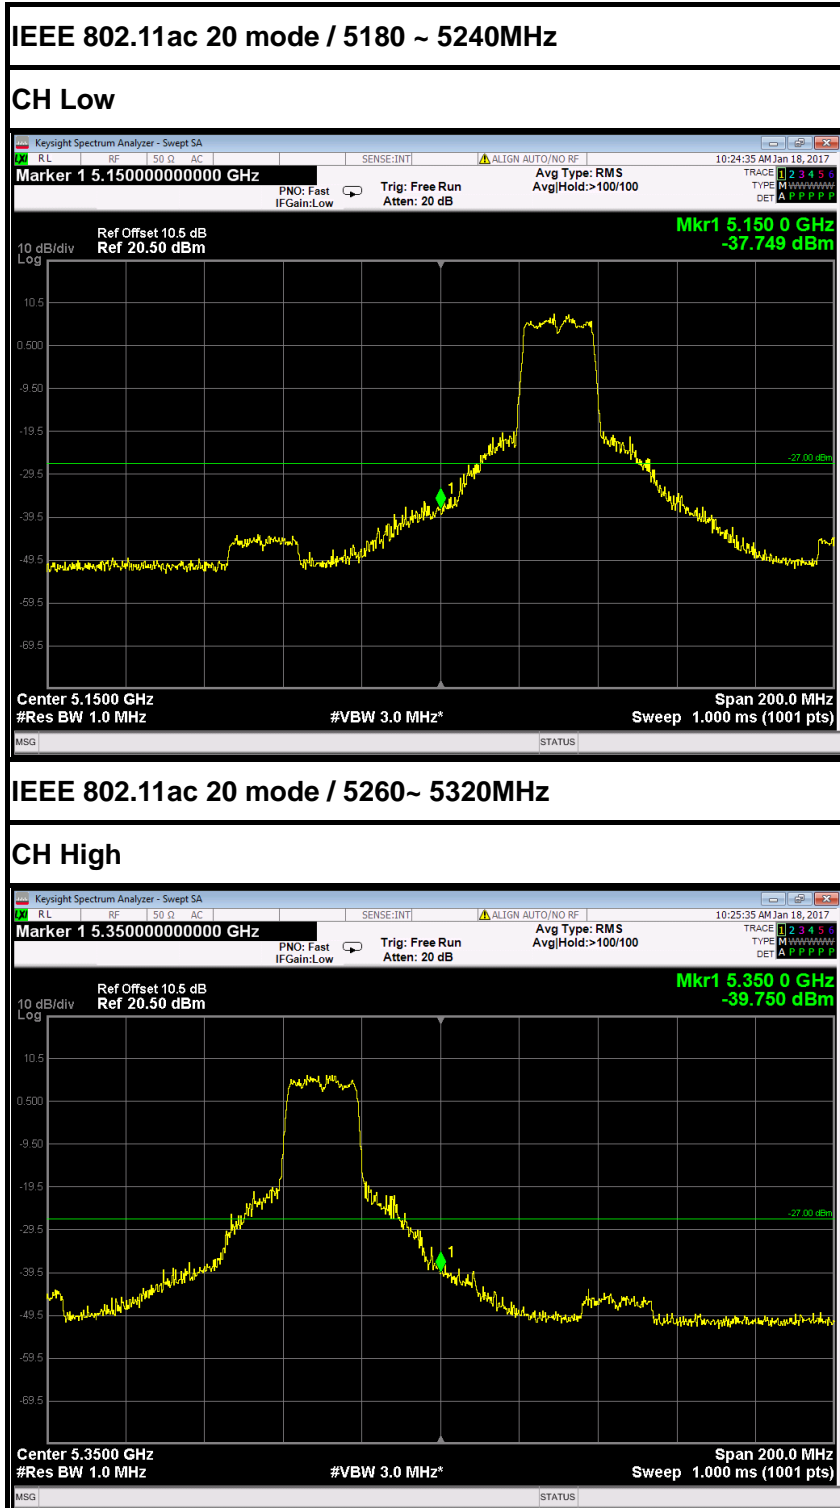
IEEE 802.11ac 20 mode / 5180 ~ 5240MHz

CH Low

Keysight Spectrum Analyzer - Swept SA
RL RF 50 Ω AC SENSE:INT ALIGN AUTO/NO RF 10:24:35 AM Jan 18, 2017
Marker 1 5.150000000000 GHz
PNO: Fast
IFGain:Low
Trig: Free Run
Atten: 20 dB
Avg Type: RMS
Avg|Hold:>100/100
TRACE 1 2 3 4 5 6
TYPE M WWWWW
DET A P P P P P

Ref Offset 10.5 dB
10 dB/div Ref 20.50 dBm
Log
Mkr1 5.150 0 GHz
-37.749 dBm

10.5
0.500
-9.50
-19.5
-29.5
-39.5
-49.5
-59.5
-69.5
-27.00 dBm
1

Center 5.1500 GHz
#Res BW 1.0 MHz
#VBW 3.0 MHz*
Span 200.0 MHz
Sweep 1.000 ms (1001 pts)
MSG
STATUS

IEEE 802.11ac 20 mode / 5260~ 5320MHz

CH High

Keysight Spectrum Analyzer - Swept SA
RL RF 50 Ω AC SENSE:INT ALIGN AUTO/NO RF 10:25:35 AM Jan 18, 2017
Marker 1 5.350000000000 GHz
PNO: Fast
IFGain:Low
Trig: Free Run
Atten: 20 dB
Avg Type: RMS
Avg|Hold:>100/100
TRACE 1 2 3 4 5 6
TYPE M WWWWW
DET A P P P P P

Ref Offset 10.5 dB
10 dB/div Ref 20.50 dBm
Log
Mkr1 5.350 0 GHz
-39.750 dBm

10.5
0.500
-9.50
-19.5
-29.5
-39.5
-49.5
-59.5
-69.5
-27.00 dBm
1

Center 5.3500 GHz
#Res BW 1.0 MHz
#VBW 3.0 MHz*
Span 200.0 MHz
Sweep 1.000 ms (1001 pts)
MSG
STATUS